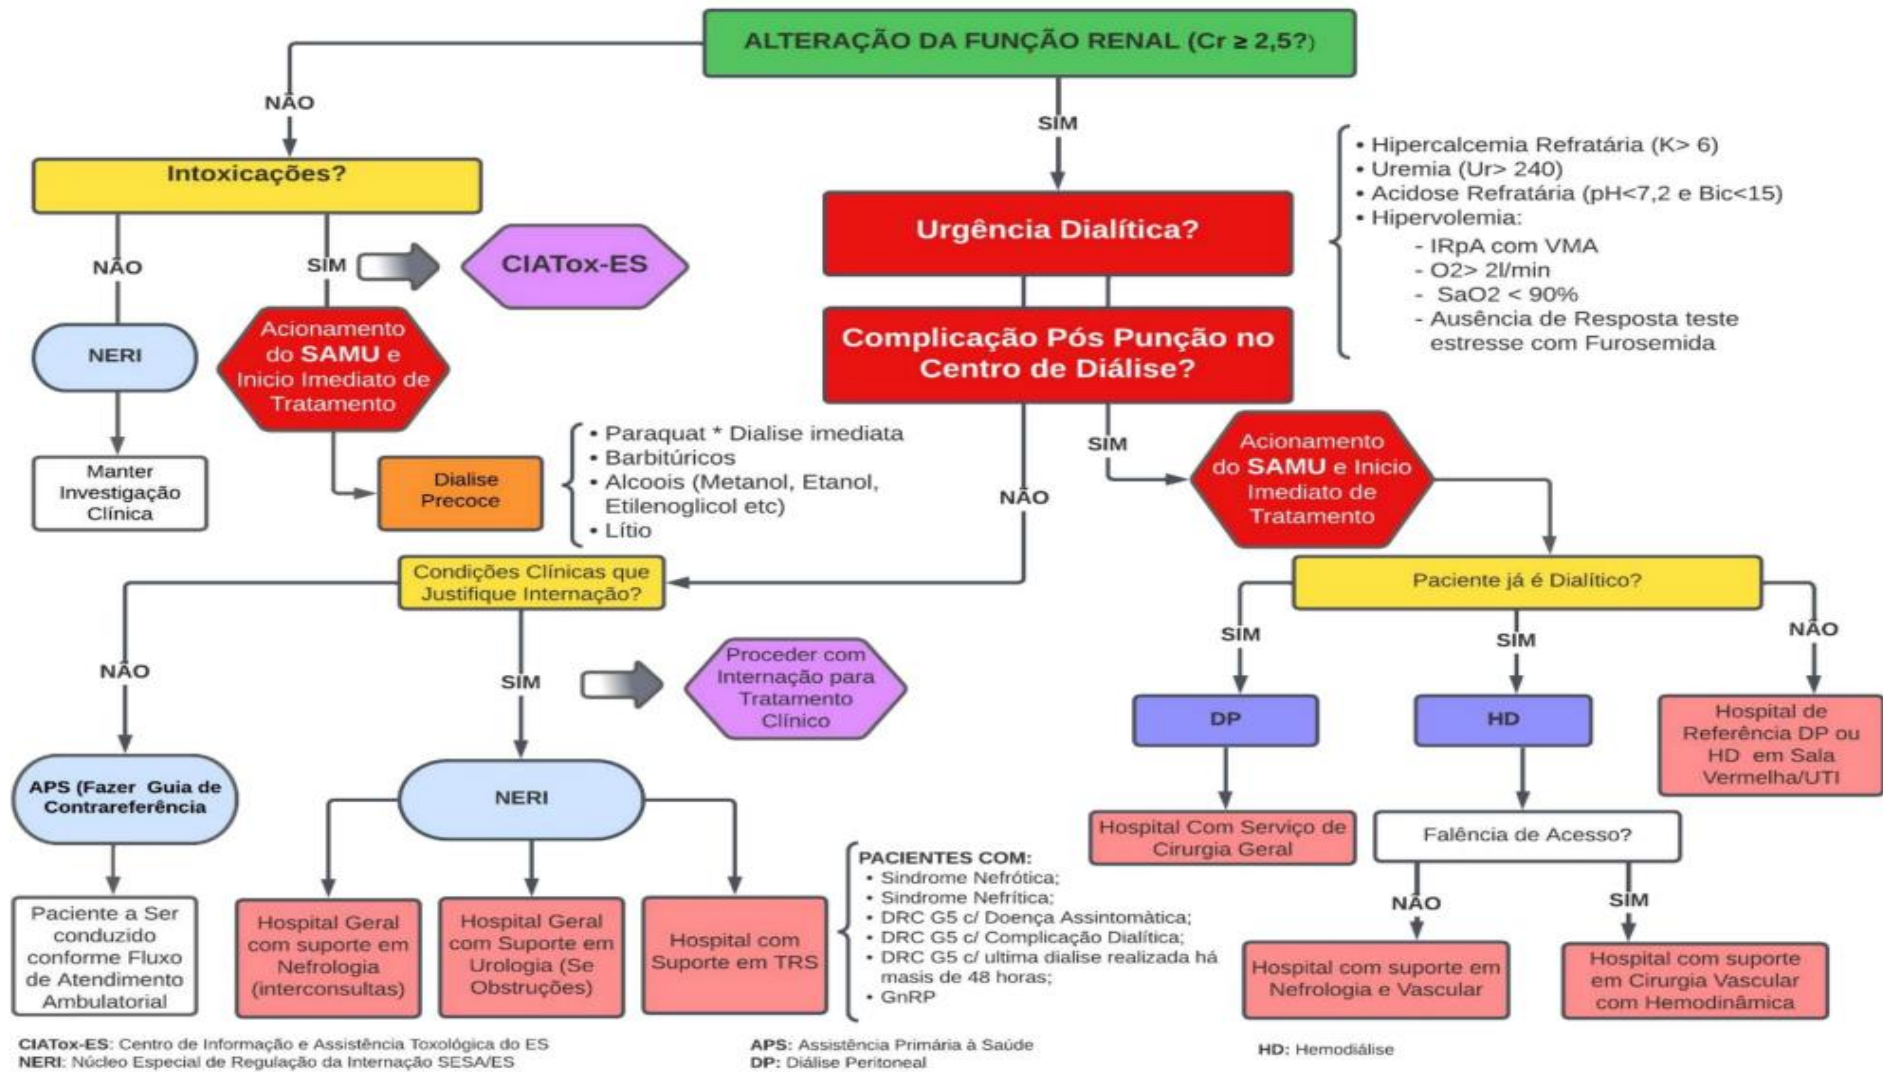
ALTERAÇÃO DA FUNÇÃO RENAL (Cr ≥ 2,5?)

NÃO

SIM

Intoxicações?

NÃO

SIM

CIATox-ES

NERI

Acionamento do SAMU e Inicio Imediato de Tratamento

Manter Investigação Clínica

Dialise Precoce

• Paraquat * Dialise imediata
• Barbitúricos
• Alcoois (Metanol, Etanol, Etilenoglicol etc)
• Lítio

Urgência Dialítica?

Complicação Pós Punção no Centro de Diálise?

• Hipercalcemia Refratária (K> 6)
• Uremia (Ur> 240)
• Acidose Refratária (pH<7,2 e Bic<15)
• Hipervolemia:
- IRpA com VMA
- O2> 2l/min
- SaO2 < 90%
- Ausência de Resposta teste estresse com Furosemida

SIM

NÃO

Acionamento do SAMU e Inicio Imediato de Tratamento

Condições Clínicas que Justifique Internação?

NÃO

SIM

Proceder com Internação para Tratamento Clínico

APS (Fazer Guia de Contrareferência

Paciente a Ser conduzido conforme Fluxo de Atendimento Ambulatorial

NERI

Hospital Geral com suporte em Nefrologia (interconsultas)

Hospital Geral com Suporte em Urologia (Se Obstruções)

Hospital com Suporte em TRS

PACIENTES COM:
• Sindrome Nefrótica;
• Sindrome Nefrítica;
• DRC G5 c/ Doença Assintomàtica;
• DRC G5 c/ Complicação Dialítica;
• DRC G5 c/ ultima dialise realizada há masis de 48 horas;
• GnRP

Paciente já é Dialítico?

SIM

SIM

NÃO

DP

HD

Hospital de Referência DP ou HD em Sala Vermelha/UTI

Hospital Com Serviço de Cirurgia Geral

Falência de Acesso?

NÃO

SIM

Hospital com suporte em Nefrologia e Vascular

Hospital com suporte em Cirurgia Vascular com Hemodinâmica

CIATox-ES: Centro de Informação e Assistência Toxológica do ES
NERI: Núcleo Especial de Regulação da Internação SESA/ES

APS: Assistência Primária à Saúde
DP: Diálise Peritoneal

HD: Hemodiálise